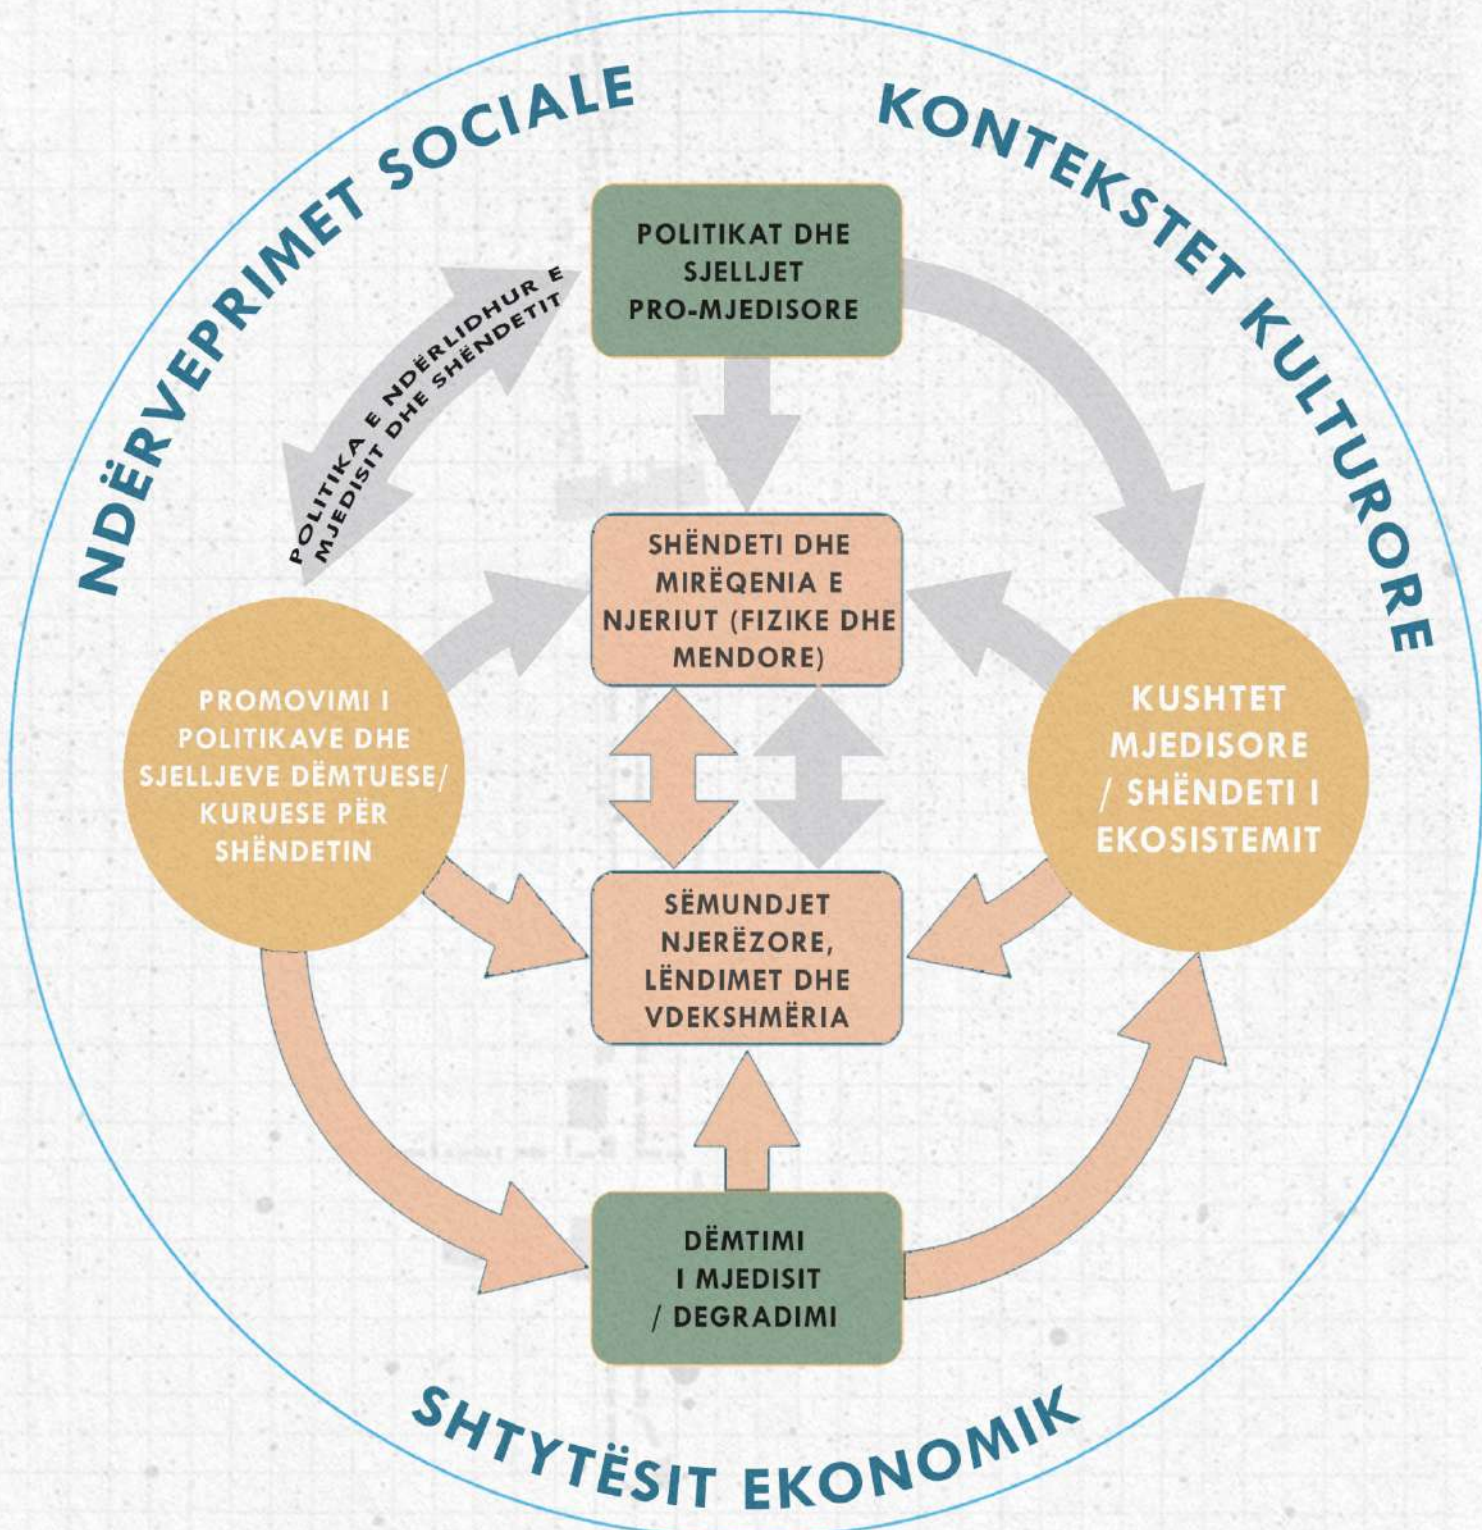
NDËRVEPRIMET SOCIALE

KONTEKSTET KULTURORE

POLITIKAT DHE SJELLJET PRO-MJEDISORE

POLITIKA E NDËRLIDHUR E MJEDISIT DHE SHËNDETIT

SHËNDETI DHE MIRËQENIA E NJERIUT (FIZIKE DHE MENDORE)

PROMOVIMI I POLITIKAVE DHE SJELLJEVE DËMTUESE/ KURUESE PËR SHËNDETIN

KUSHTET MJEDISORE / SHËNDETI I EKOSISTEMIT

SËMUNDJET NJERËZORE, LËNDIMET DHE VDEKSHMËRIA

DËMTIMI I MJEDISIT / DEGRADIMI

SHTYTËSIT EKONOMIK